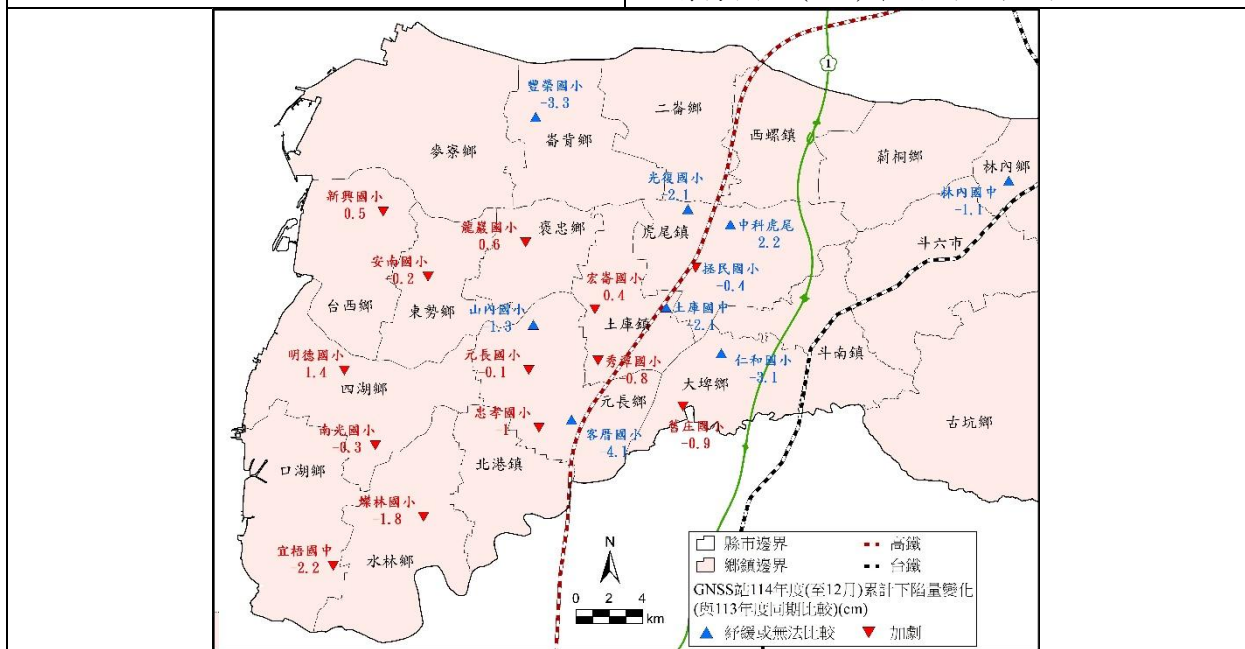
1

豐榮國小
-3.3
崙背鄉
二崙鄉
麥寮鄉
西螺鎮
莿桐鄉
林內鄉
光復國小
-2.1
林內國中
-1.1
新興國小
0.5
龍巖國小
0.6
褒忠鄉
虎尾鎮
中科虎尾
2.2
斗六市
安南國小
-0.2
宏崙國小
0.4
拯民國小
-0.4
台西鄉
東勢鄉
山內國小
1.3
土庫鎮
土庫國中
-2.1
明德國小
1.4
元長國小
-0.1
秀潭國小
-0.8
仁和國小
-3.1
斗南鎮
四湖鄉
大埤鄉
忠孝國小
-1
元長鄉
客厝國小
4.1
舊庄國小
-0.9
古坑鄉
南光國小
-0.3
口湖鄉
北港鎮
蔦林國小
-1.8
宜梧國中
-2.2
水林鄉
N
0 2 4
km
縣市邊界
鄉鎮邊界
高鐵
台鐵
GNSS站114年度(至12月)累計下陷量變化
(與113年度同期比較)(cm)
紓緩或無法比較
加劇